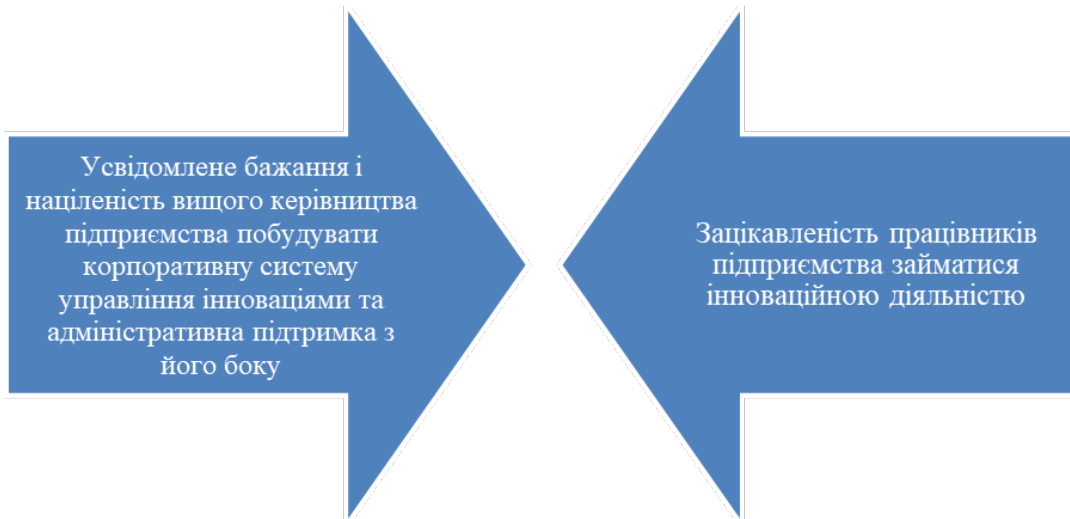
Усвідомлене бажання і націленість вищого керівництва підприємства побудувати корпоративну систему управління інноваціями та адміністративна підтримка з його боку

Зацікавленість працівників підприємства займатися інноваційною діяльністю